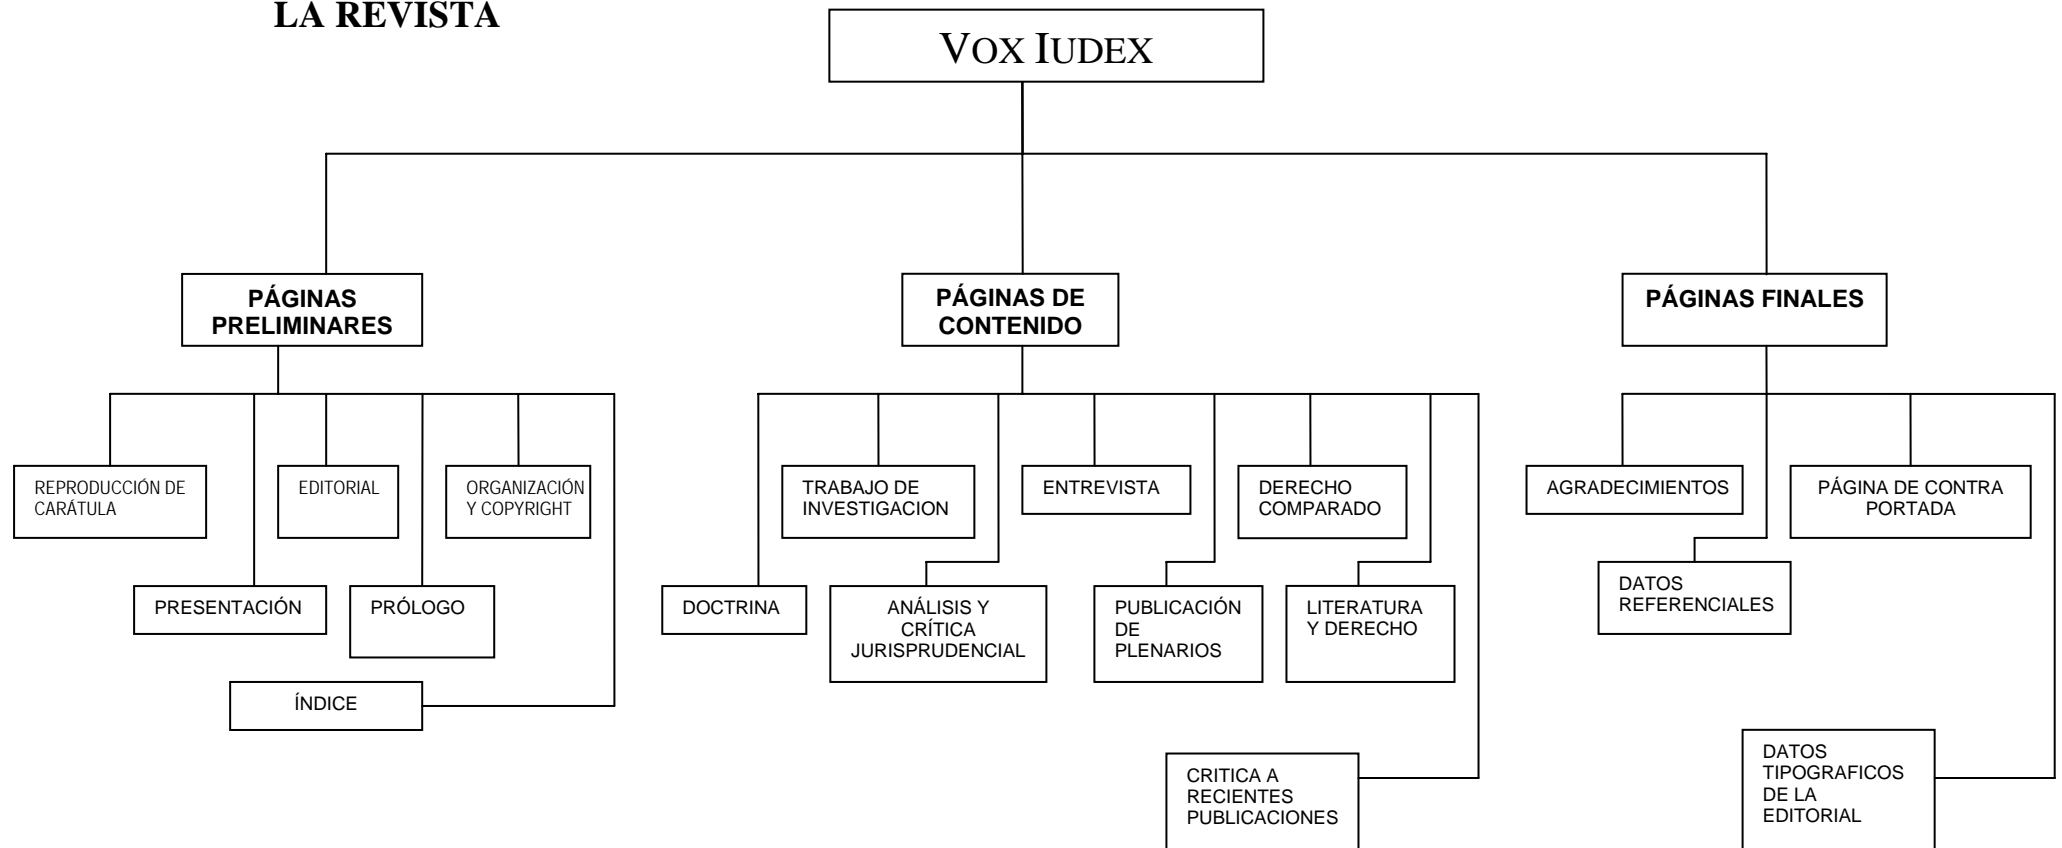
LA REVISTA

VOX IUDEX

PÁGINAS PRELIMINARES

REPRODUCCIÓN DE CARÁTULA

EDITORIAL

ORGANIZACIÓN Y COPYRIGHT

PRESENTACIÓN

PRÓLOGO

ÍNDICE

PÁGINAS DE CONTENIDO

TRABAJO DE INVESTIGACION

ENTREVISTA

DERECHO COMPARADO

DOCTRINA

ANÁLISIS Y CRÍTICA JURISPRUDENCIAL

PUBLICACIÓN DE PLENARIOS

LITERATURA Y DERECHO

CRITICA A RECIENTES PUBLICACIONES

PÁGINAS FINALES

AGRADECIMIENTOS

PÁGINA DE CONTRA PORTADA

DATOS REFERENCIALES

DATOS TIPOGRAFICOS DE LA EDITORIAL